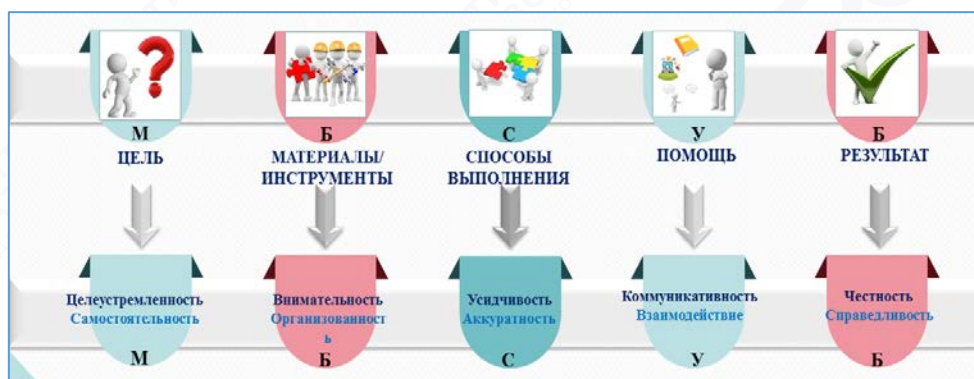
М
ЦЕЛЬ

Б
МАТЕРИАЛЫ/ ИНСТРУМЕНТЫ

С
СПОСОБЫ ВЫПОЛНЕНИЯ

У
ПОМОЩЬ

Б
РЕЗУЛЬТАТ

Целеустремленность
Самостоятельность
М

Внимательность
Организованность
Б

Усидчивость
Аккуратность
С

Коммуникативность
Взаимодействие
У

Честность
Справедливость
Б